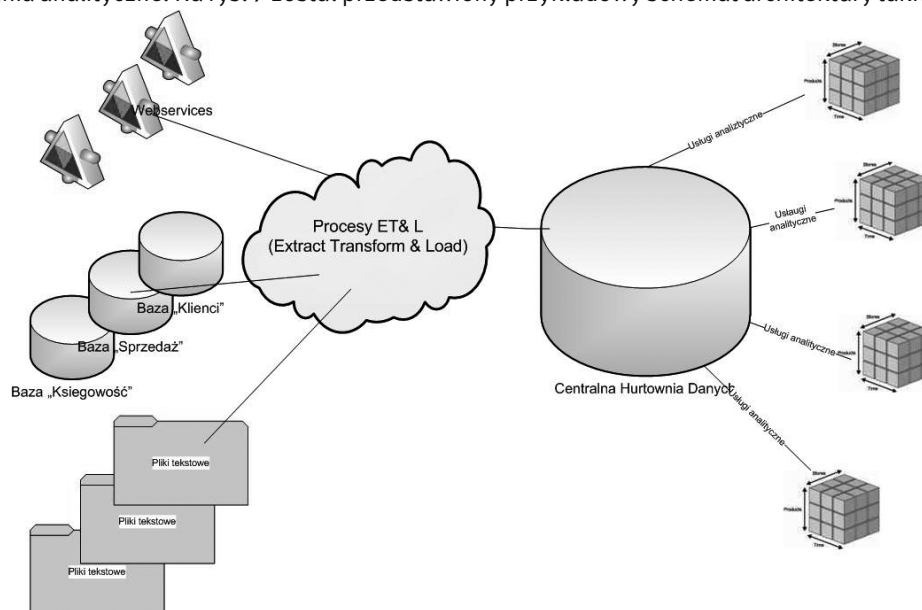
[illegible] analitycznej. Na rys. 7 został przedstawiony przykładowy schemat architektury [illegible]

Webservices

Procesy ET& L
(Extract Transform & Load)

Baza „Klienci"

Baza „Sprzedaż"

Baza „Ksiegowość"

Pliki tekstowe

Pliki tekstowe

Pliki tekstowe

Centralna Hurtownia Danych

Usługi analityczne

Usługi analityczne

Usługi analityczne

Usługi analityczne

Stores
Products
Time

Stores
Products
Time

Stores
Products
Time

Stores
Products
Time